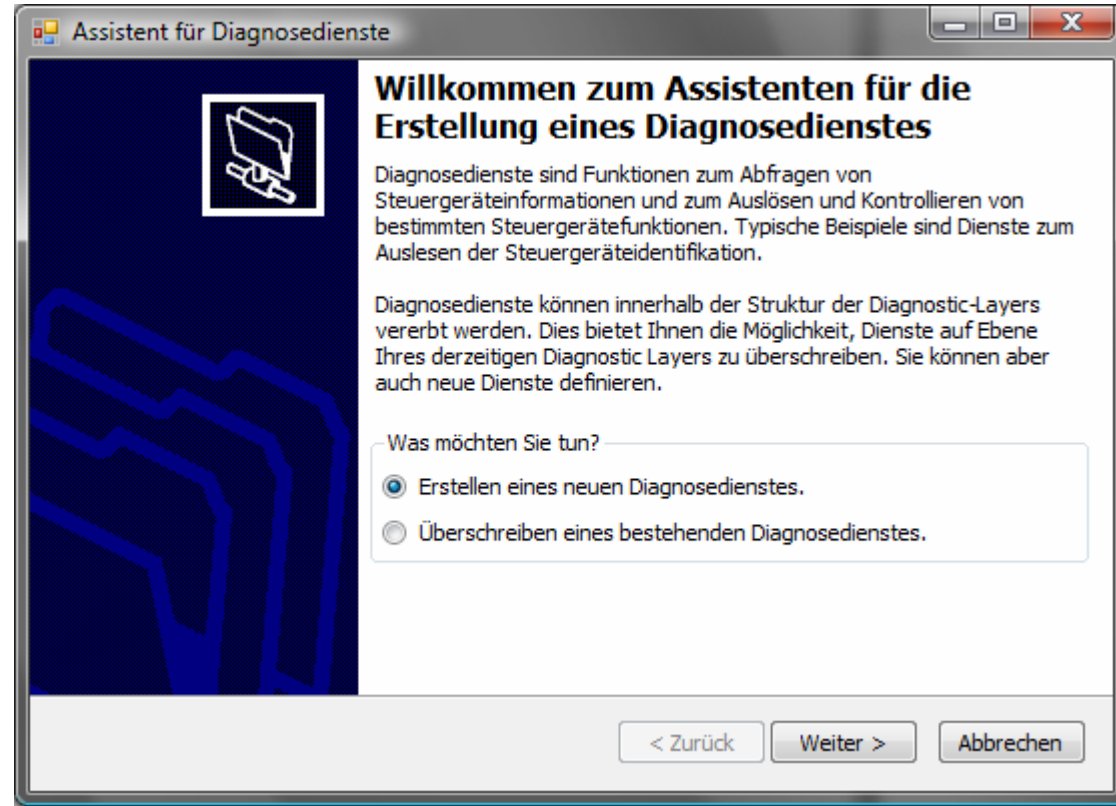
Assistent für Diagnosedienste

Willkommen zum Assistenten für die Erstellung eines Diagnosedienstes

Diagnosedienste sind Funktionen zum Abfragen von Steuergeräteinformationen und zum Auslösen und Kontrollieren von bestimmten Steuergerätefunktionen. Typische Beispiele sind Dienste zum Auslesen der Steuergeräteidentifikation.

Diagnosedienste können innerhalb der Struktur der Diagnostic-Layers vererbt werden. Dies bietet Ihnen die Möglichkeit, Dienste auf Ebene Ihres derzeitigen Diagnostic Layers zu überschreiben. Sie können aber auch neue Dienste definieren.

Was möchten Sie tun?

Erstellen eines neuen Diagnosedienstes.

Überschreiben eines bestehenden Diagnosedienstes.

< Zurück

Weiter >

Abbrechen